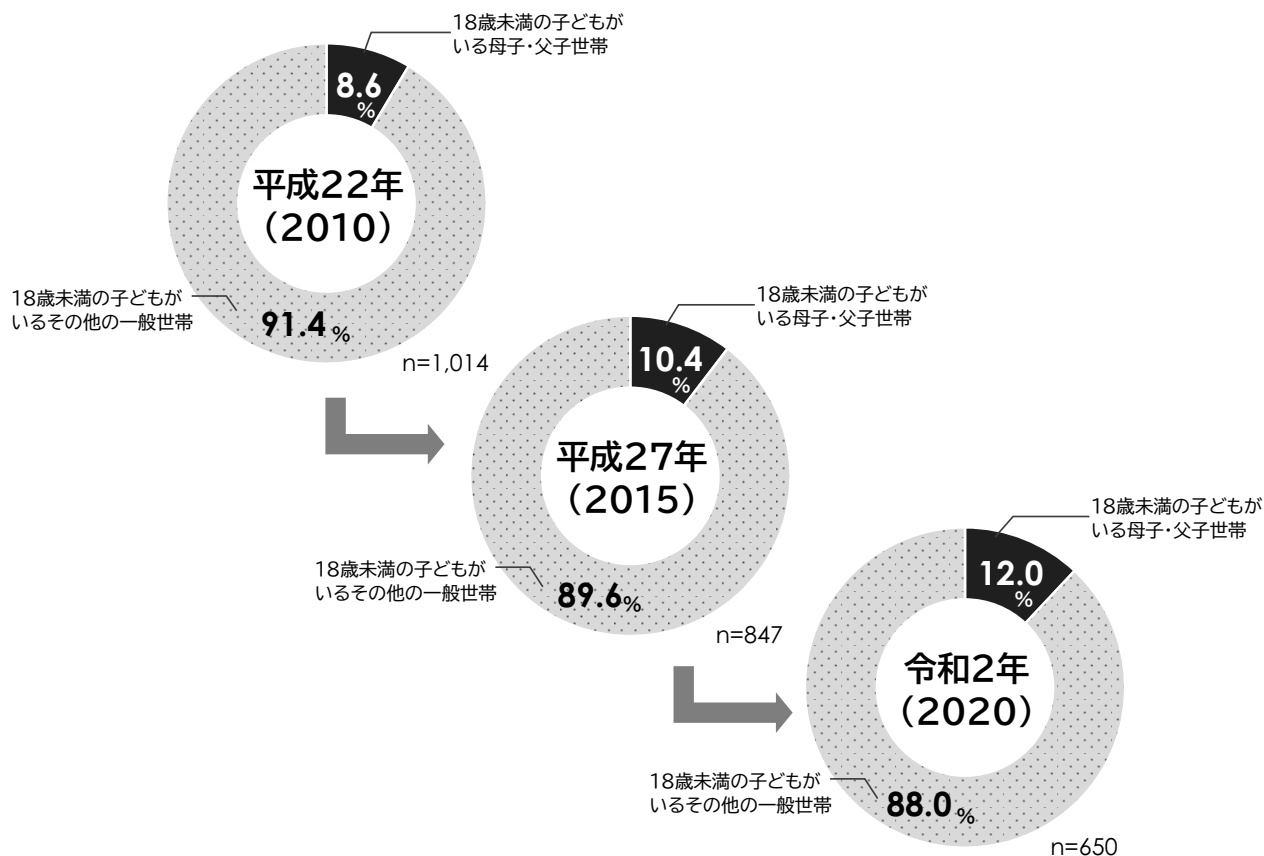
18歳未満の子どもがいる母子・父子世帯

8.6%

平成22年（2010）

18歳未満の子どもがいるその他の一般世帯

91.4%

n=1,014

18歳未満の子どもがいる母子・父子世帯

10.4%

平成27年（2015）

18歳未満の子どもがいるその他の一般世帯

89.6%

n=847

18歳未満の子どもがいる母子・父子世帯

12.0%

令和2年（2020）

18歳未満の子どもがいるその他の一般世帯

88.0%

n=650